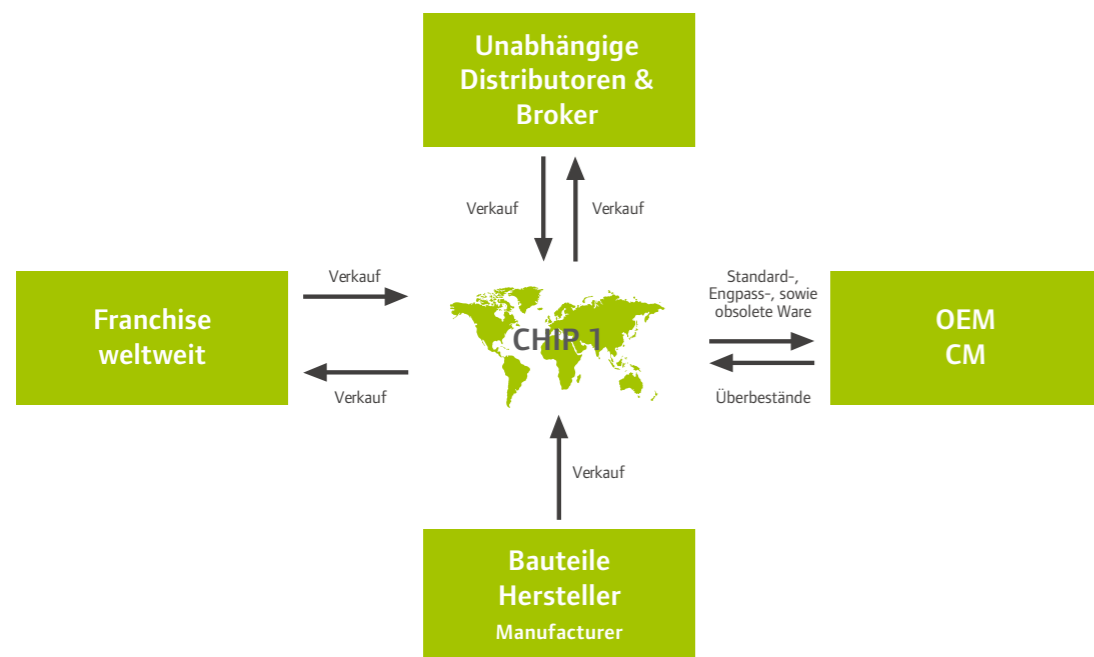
Unabhängige Distributoren & Broker

Verkauf

Verkauf

Verkauf

Franchise weltweit

Verkauf

CHIP 1

Standard-, Engpass-, sowie obsolete Ware

Überbestände

OEM CM

Verkauf

Bauteile Hersteller
Manufacturer